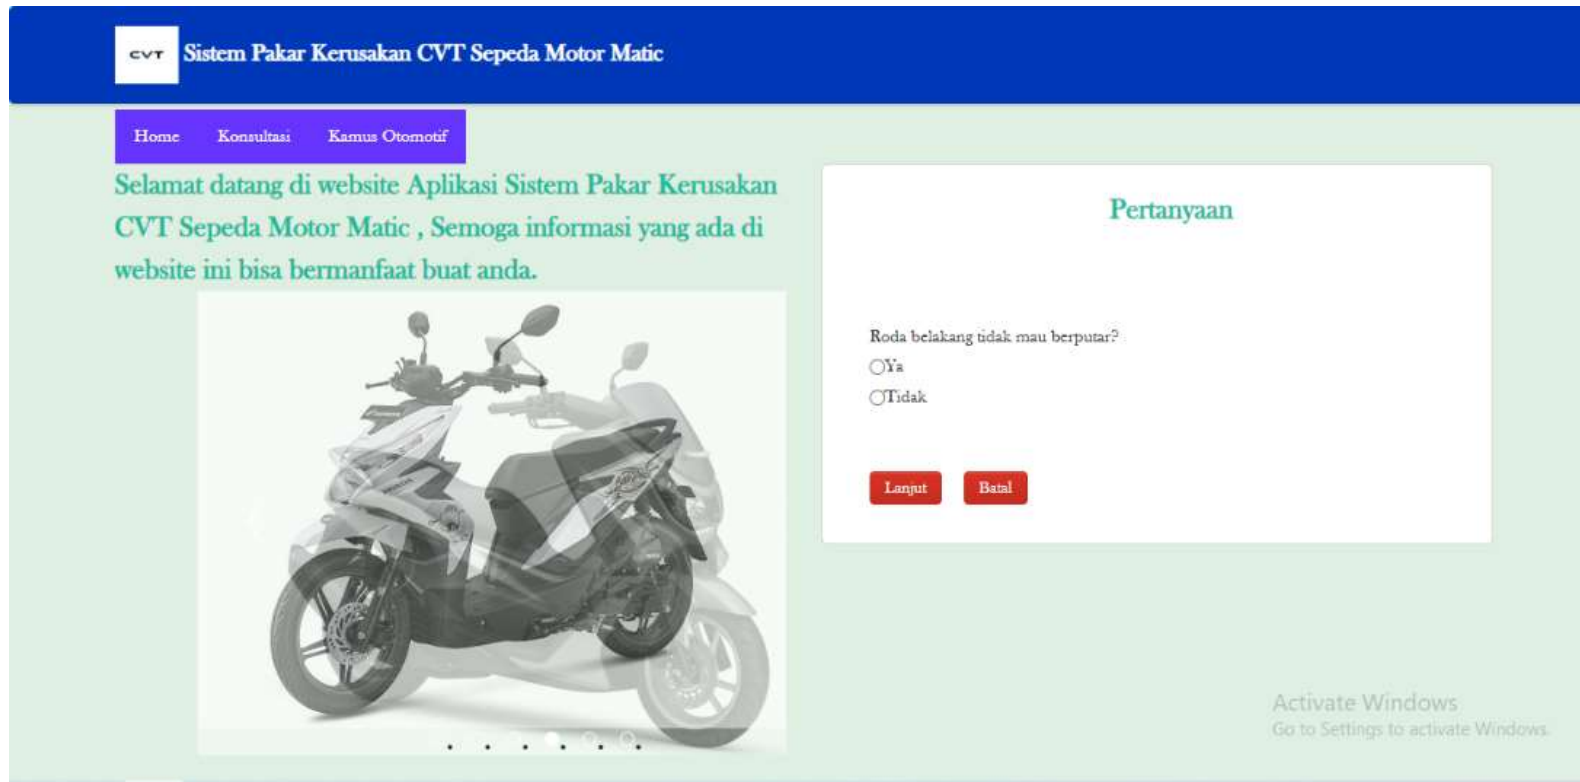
CVT Sistem Pakar Kerusakan CVT Sepeda Motor Matic

Home Konsultasi Kamus Otomotif

Selamat datang di website Aplikasi Sistem Pakar Kerusakan CVT Sepeda Motor Matic , Semoga informasi yang ada di website ini bisa bermanfaat buat anda.

Pertanyaan

Roda belakang tidak mau berputar?

Ya

Tidak

Lanjut Batal

Activate Windows
Go to Settings to activate Windows.